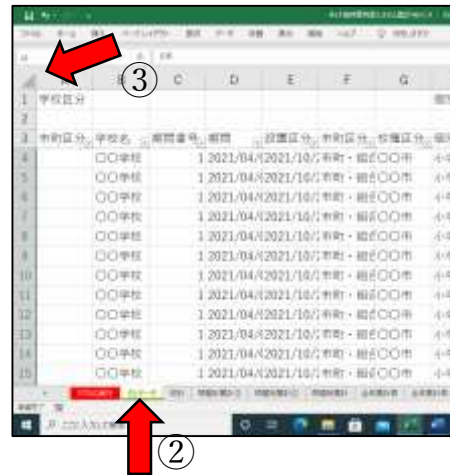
③

| | B | C | D | E | F | G |
|---|---|---|---|---|---|---|
| 1 | 学校区分 | | | | | |
| 2 | | | | | | |
| 3 | 市町区分 学校名 | 期間番号 | 期間 | 設置区分 | 市町区分 | 校種区分 |
| 4 | ○○学校 | 1 | 2021/04/ | 2021/10/ | 市町・組合 | ○○市 |
| 5 | ○○学校 | 1 | 2021/04/ | 2021/10/ | 市町・組合 | ○○市 |
| 6 | ○○学校 | 1 | 2021/04/ | 2021/10/ | 市町・組合 | ○○市 |
| 7 | ○○学校 | 1 | 2021/04/ | 2021/10/ | 市町・組合 | ○○市 |
| 8 | ○○学校 | 1 | 2021/04/ | 2021/10/ | 市町・組合 | ○○市 |
| 9 | ○○学校 | 1 | 2021/04/ | 2021/10/ | 市町・組合 | ○○市 |
| 10 | ○○学校 | 1 | 2021/04/ | 2021/10/ | 市町・組合 | ○○市 |
| 11 | ○○学校 | 1 | 2021/04/ | 2021/10/ | 市町・組合 | ○○市 |
| 12 | ○○学校 | 1 | 2021/04/ | 2021/10/ | 市町・組合 | ○○市 |
| 13 | ○○学校 | 1 | 2021/04/ | 2021/10/ | 市町・組合 | ○○市 |
| 14 | ○○学校 | 1 | 2021/04/ | 2021/10/ | 市町・組合 | ○○市 |
| 15 | ○○学校 | 1 | 2021/04/ | 2021/10/ | 市町・組合 | ○○市 |

②